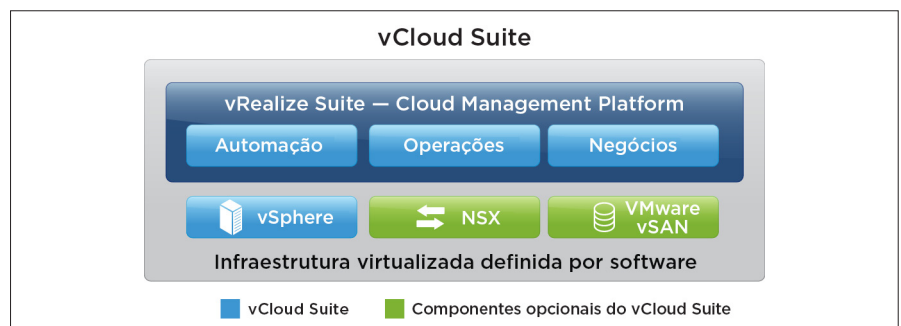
vCloud Suite

vRealize Suite — Cloud Management Platform

Automação

Operações

Negócios

vSphere

NSX

VMware vSAN

Infraestrutura virtualizada definida por software

vCloud Suite

Componentes opcionais do vCloud Suite